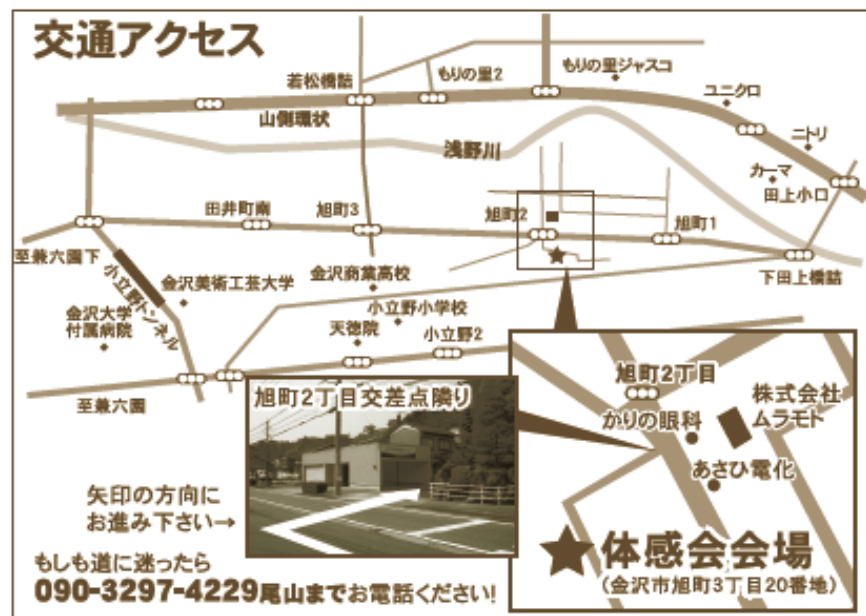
交通アクセス

若松橋詰
もりの里2
もりの里ジャスコ
ユニクロ
山側環状
ニトリ
浅野川
カーマ
田上小ロ
田井町南
旭町3
旭町2
旭町1
至兼六園下
金沢美術工芸大学
金沢商業高校
下田上橋詰
小立野トンネル
金沢大学付属病院
小立野小学校
天徳院
小立野2
至兼六園
旭町2丁目
株式会社ムラモト
かりの眼科
あさひ電化
旭町2丁目交差点隣り
矢印の方向にお進み下さい→
★体感会会場
(金沢市旭町3丁目20番地)
もしも道に迷ったら
090-3297-4229尾山までお電話ください!